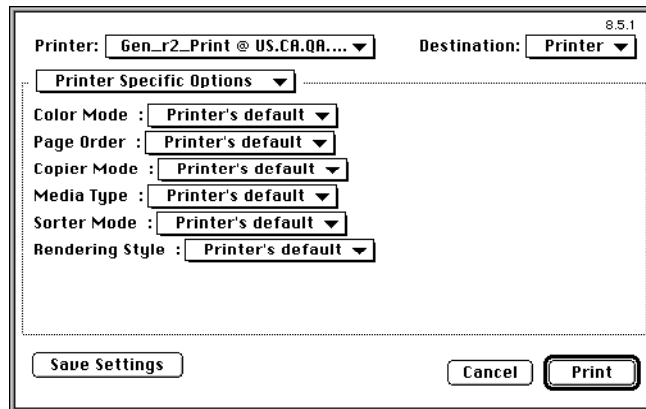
8.5.1

Printer: Gen_r2_Print @ US.CA.QA.... ▼ Destination: Printer ▼

Printer Specific Options ▼

Color Mode : Printer's default ▼
Page Order : Printer's default ▼
Copier Mode : Printer's default ▼
Media Type : Printer's default ▼
Sorter Mode : Printer's default ▼
Rendering Style : Printer's default ▼

Save Settings

Cancel

Print